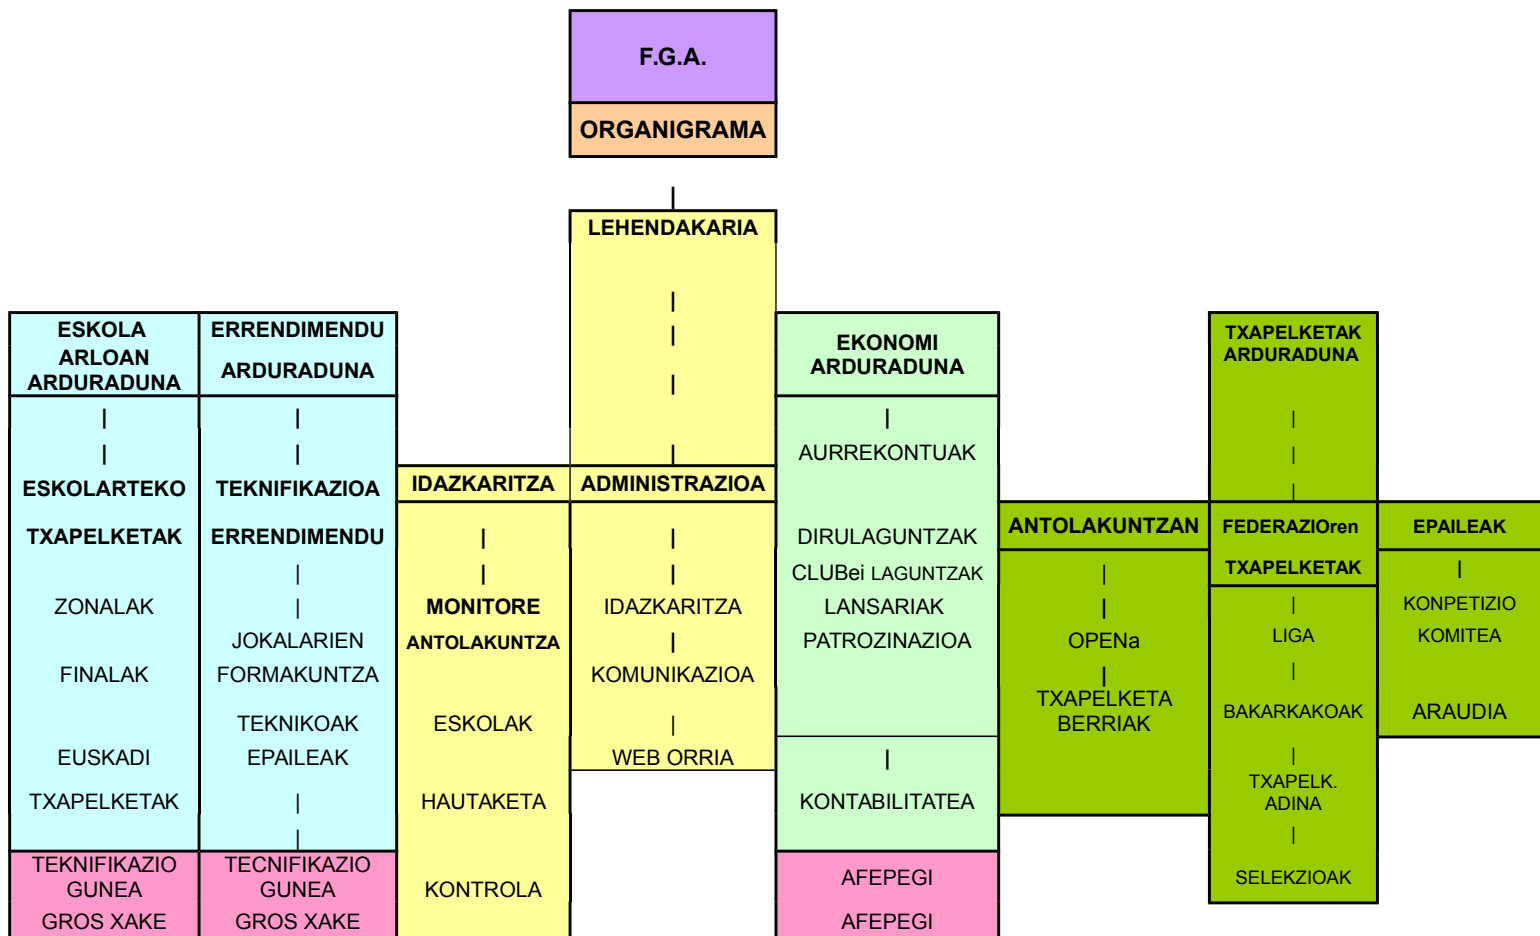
F.G.A.

ORGANIGRAMA

LEHENDAKARIA

ESKOLA ARLOAN ARDURADUNA

ESKOLARTEKO

TXAPELKETAK

ZONALAK

FINALAK

EUSKADI

TXAPELKETAK

TEKNIFIKAZIO GUNEA

GROS XAKE

ERRENDIMENDU

ARDURADUNA

TEKNIFIKAZIOA

ERRENDIMENDU

JOKALARIEN FORMAKUNTZA

TEKNIKOAK

EPAILEAK

TECNIFIKAZIO GUNEA

GROS XAKE

IDAZKARITZA

MONITORE

ANTOLAKUNTZA

ESKOLAK

HAUTAKETA

KONTROLA

ADMINISTRAZIOA

IDAZKARITZA

KOMUNIKAZIOA

WEB ORRIA

EKONOMI ARDURADUNA

AURREKONTUAK

DIRULAGUNTZAK

CLUBei LAGUNTZAK

LANSARIAK

PATROZINAZIOA

KONTABILITATEA

AFEPEGI

AFEPEGI

ANTOLAKUNTZAN

OPENa

TXAPELKETA BERRIAK

TXAPELKETAK ARDURADUNA

FEDERAZIOren

TXAPELKETAK

LIGA

BAKARKAKOAK

TXAPELK. ADINA

SELEKZIOAK

EPAILEAK

KONPETIZIO

KOMITEA

ARAUDIA